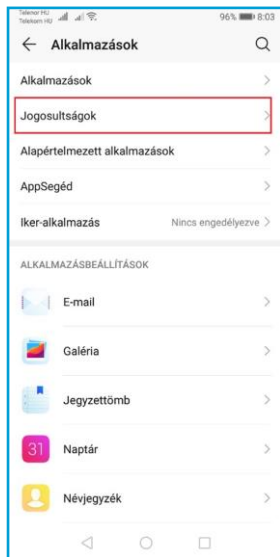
Telenor HU
Telekom HU
96% 8:03

Alkalmazások

Alkalmazások
Jogosultságok
Alapértelmezett alkalmazások
AppSegéd
Iker-alkalmazás Nincs engedélyezve

ALKALMAZÁSBEÁLLÍTÁSOK

E-mail
Galéria
Jegyzettömb
31 Naptár
Névjegyzék